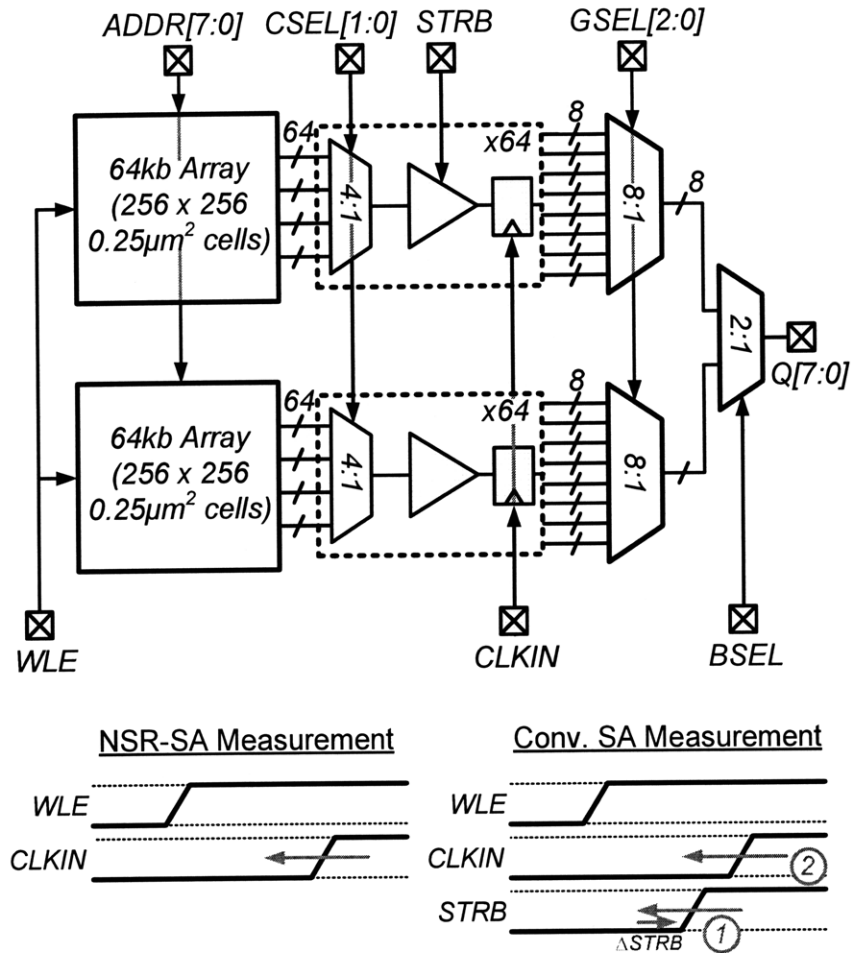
ADDR[7:0] CSEL[1:0] STRB GSEL[2:0]

64

x64

8

64kb Array (256 x 256 $0.25\mu m^2$ cells)

4:1

8:1

8

2:1

Q[7:0]

64

x64

8

64kb Array (256 x 256 $0.25\mu m^2$ cells)

4:1

8:1

WLE

CLKIN

BSEL

NSR-SA Measurement

WLE

CLKIN

Conv. SA Measurement

WLE

CLKIN

2

STRB

$\Delta STRB$

1